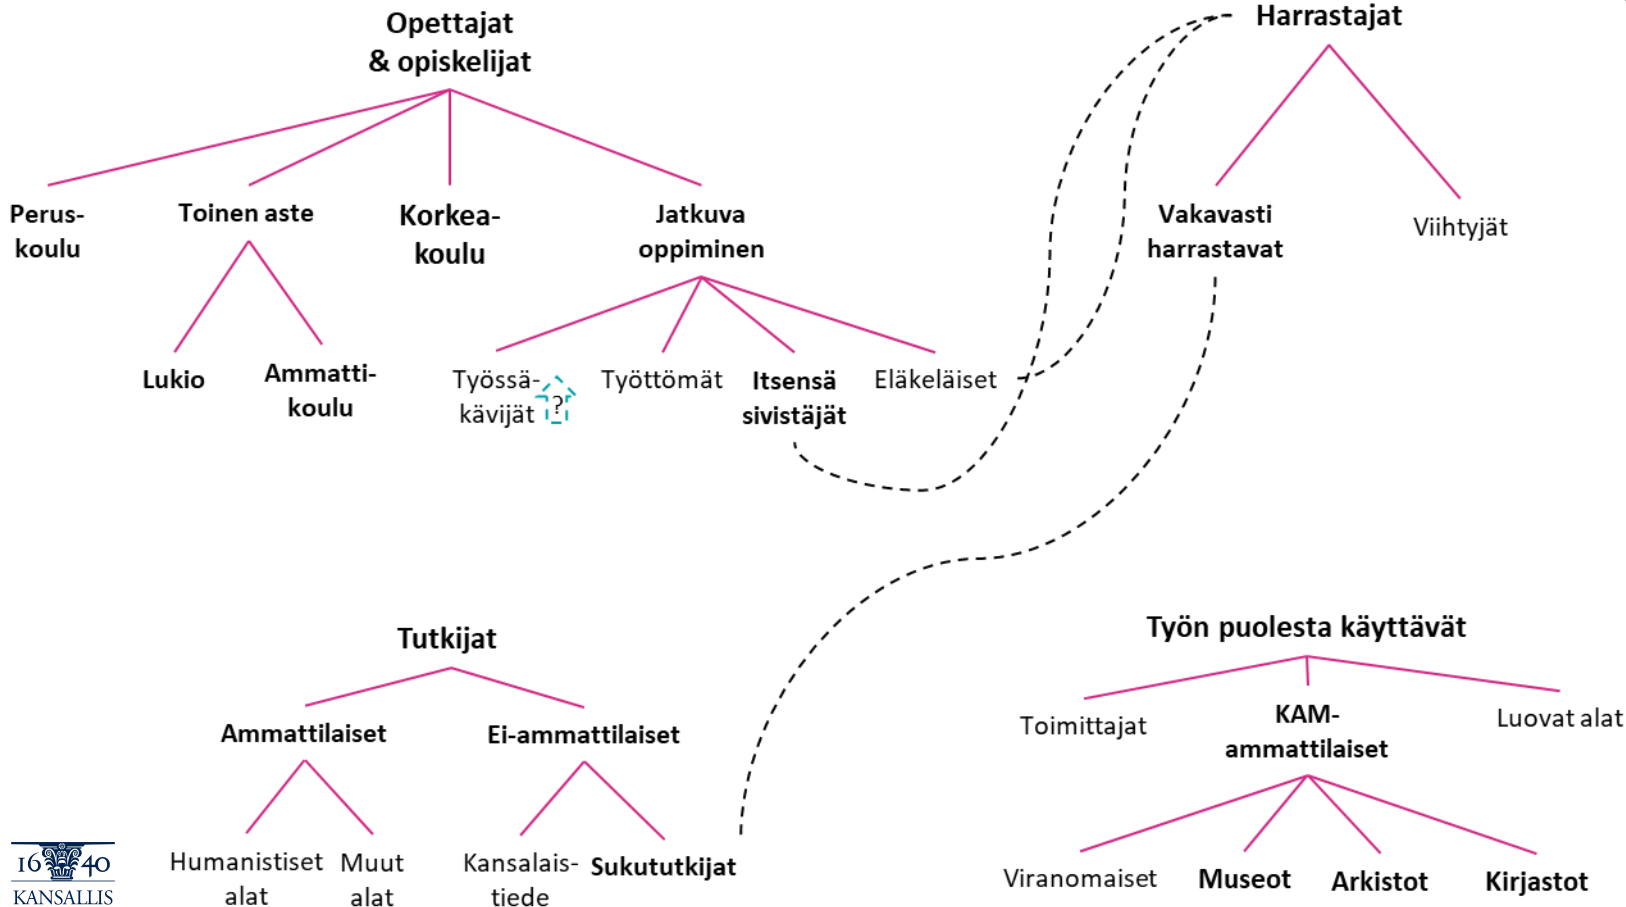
Opettajat & opiskelijat

Perus-koulu

Toinen aste

Korkea-koulu

Jatkuva oppiminen

Lukio

Ammatti-koulu

Työssäkävijät ?

Työttömät

Itsensä sivistäjät

Eläkeläiset

Harrastajat

Vakavasti harrastavat

Viihtyjät

Tutkijat

Ammattilaiset

Ei-ammattilaiset

Humanistiset alat

Muut alat

Kansalais-tiede

Sukututkijat

Työn puolesta käyttävät

Toimittajat

KAM-ammattilaiset

Luovat alat

Viranomaiset

Museot

Arkistot

Kirjastot

1640 KANSALLIS